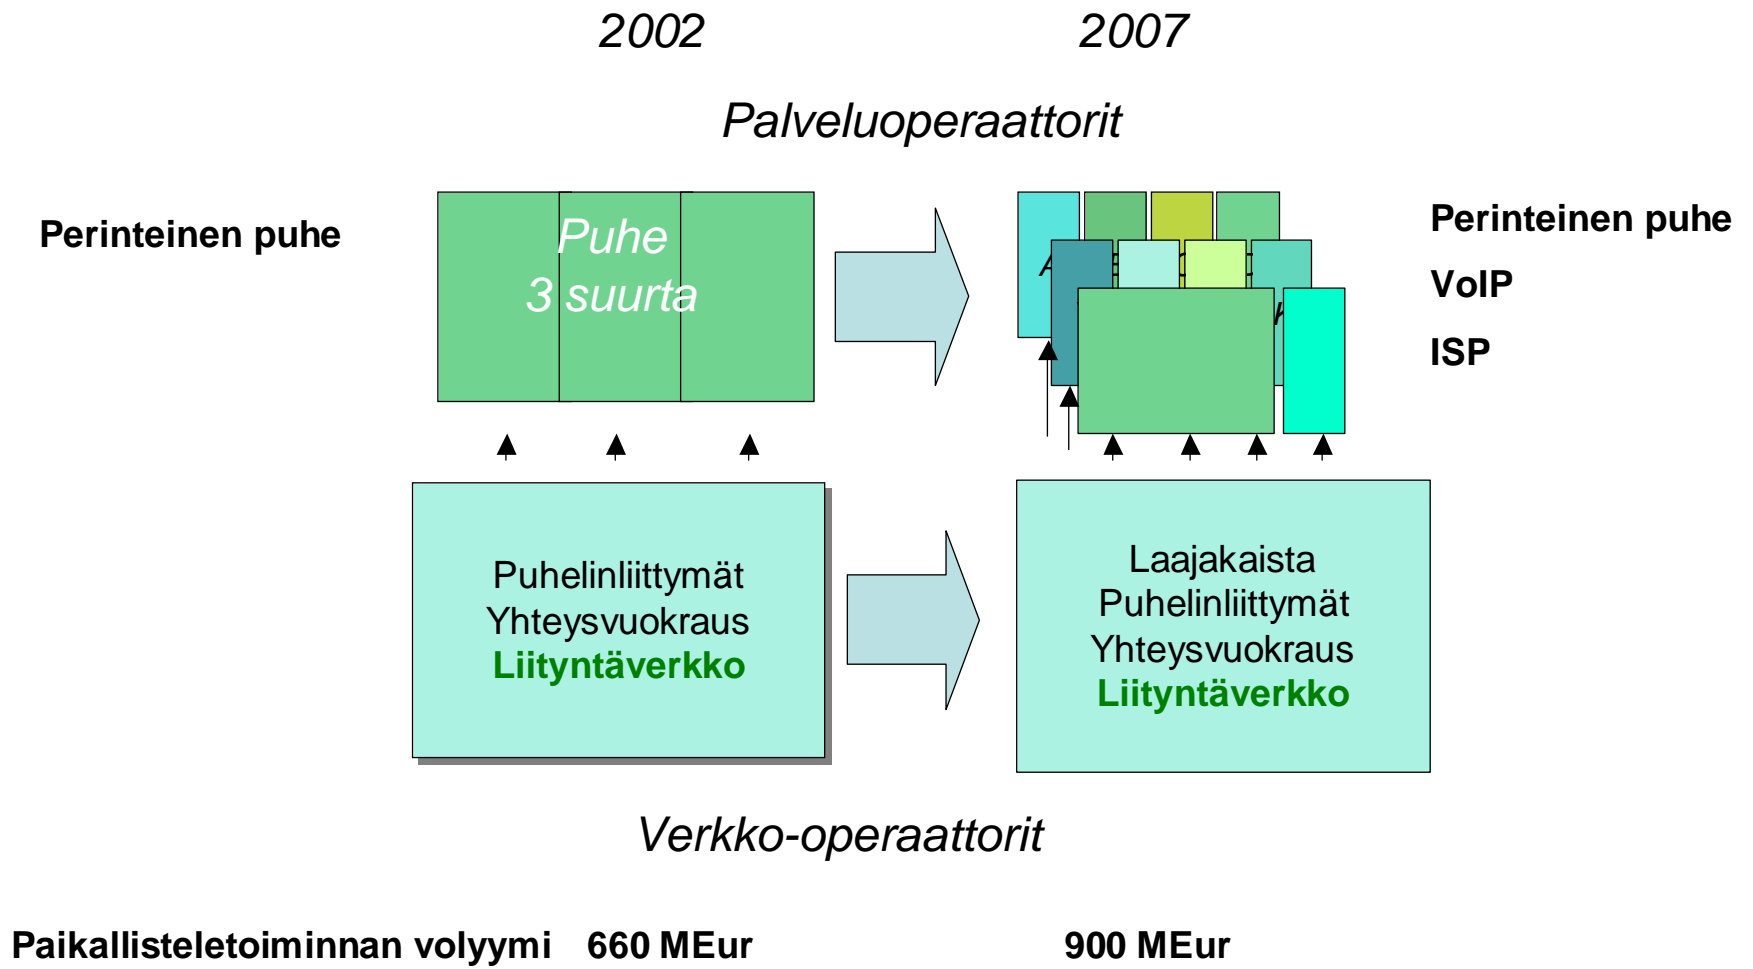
2002

2007

Palveluoperaattorit

Perinteinen puhe

Puhe
3 suurta

Perinteinen puhe

VoIP

ISP

Puhelinliittymät
Yhteysvuokraus
Liityntäverkko

Laajakaista
Puhelinliittymät
Yhteysvuokraus
Liityntäverkko

Verkko-operaattorit

Paikallisteletoiminnan volyymi 660 MEur

900 MEur